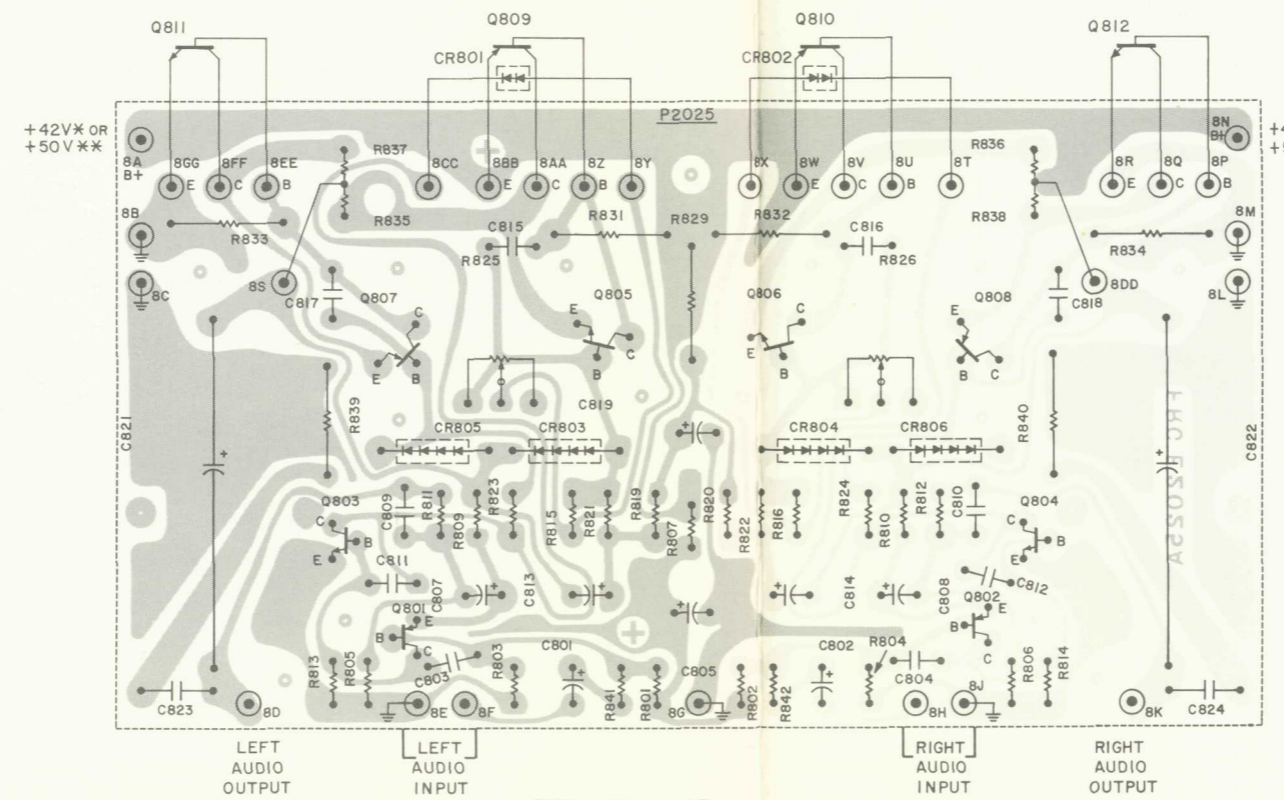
Q811
Q809
CR801
Q810
CR802
Q812

+42V✱ OR
+50V✱✱

P2025

8A
B+
8GG
E
8FF
C
8EE
B
R837
8CC
8BB
E
8AA
C
8Z
B
8Y
8X
8W
E
8V
C
8U
B
8T
R836
8R
E
8Q
C
8P
B
8N
B+
+4
+5

8B
R833
R835
C815
R831
R829
R832
C816
R838
R834
8M

R825
R826

8C
8S
C817
Q807
Q805
Q806
Q808
8DD
C818
8L

E
C
C
E
C
E
C
E
B
E
B
B
B
C

R839
C821
C819
CR805
CR803
CR804
CR806
R840
C822

Q803
C
E
B
C809
R811
R809
R823
R815
R821
R819
R807
R820
R822
R816
R824
R810
R812
C810
Q804
C
E
B

C811
C807
C813
C814
C808
C812

Q801
B
E
C
Q802
B
E
C

C801
C802
R804
C804

R813
R805
C803
R803
R841
R801
C805
R802
R842
R806
R814

C823
8D
8E
8F
8G
8H
8J
8K
C824

LEFT
AUDIO
OUTPUT

LEFT
AUDIO
INPUT

RIGHT
AUDIO
INPUT

RIGHT
AUDIO
OUTPUT